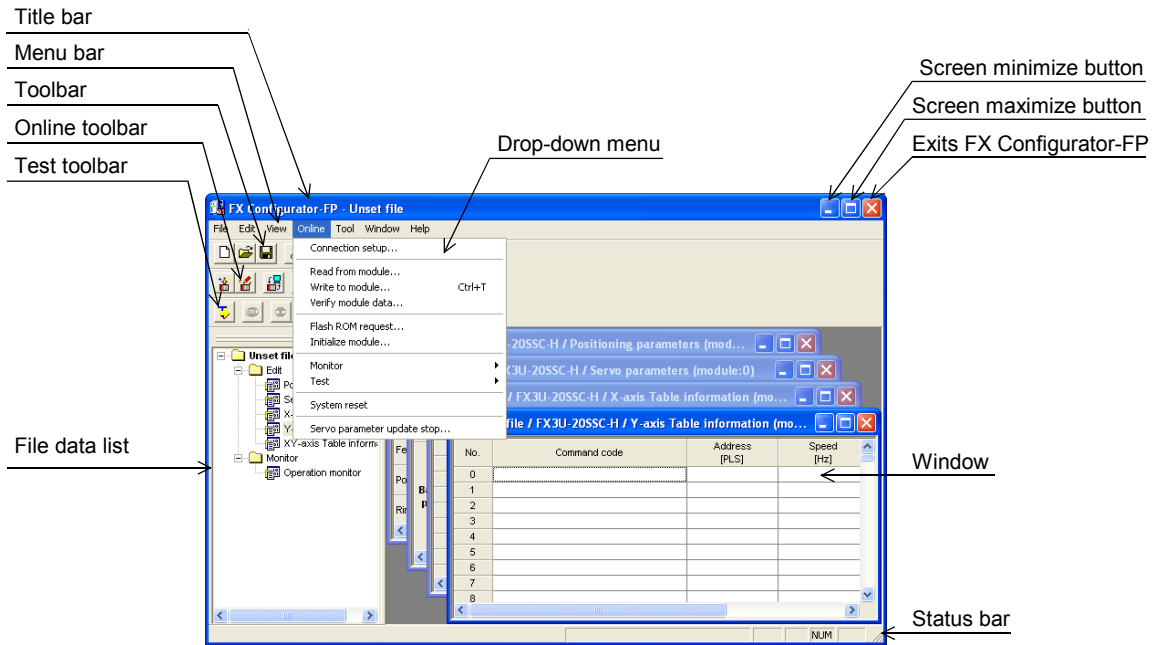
Title bar
Menu bar
Toolbar
Online toolbar
Test toolbar
Drop-down menu
Screen minimize button
Screen maximize button
Exits FX Configurator-FP

FX Configurator-FP - Unset file
File Edit View Online Tool Window Help

Connection setup...
Read from module...
Write to module... Ctrl+T
Verify module data...
Flash ROM request...
Initialize module...
Monitor
Test
System reset
Servo parameter update stop...

Unset file
Edit
Po
Se
X-
Y-
XY-axis Table inform
Monitor
Operation monitor

U-20SSC-H / Positioning parameters (modu...
X3U-20SSC-H / Servo parameters (module:0)
/ FX3U-20SSC-H / X-axis Table information (mo...
file / FX3U-20SSC-H / Y-axis Table information (mo...

Fe
Po
Ri
Ba
p

| No. | Command code | Address [PLS] | Speed [Hz] |
|---|---|---|---|
| 0 | | | |
| 1 | | | |
| 2 | | | |
| 3 | | | |
| 4 | | | |
| 5 | | | |
| 6 | | | |
| 7 | | | |
| 8 | | | |

NUM

File data list
Window
Status bar